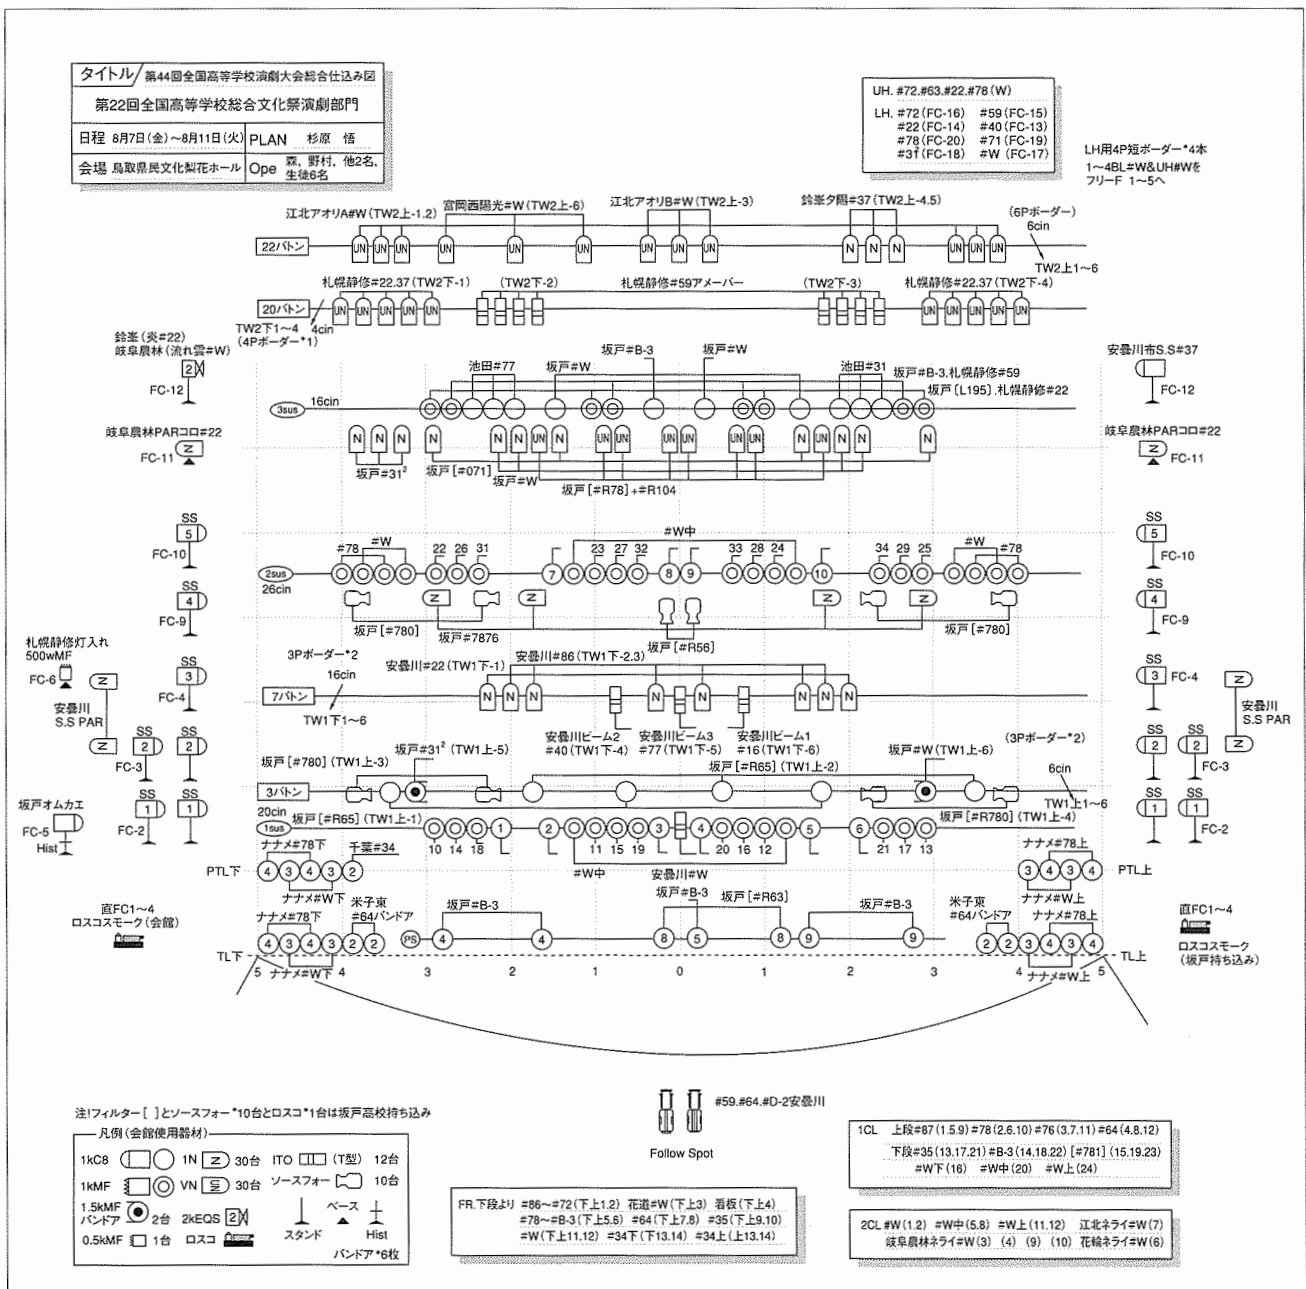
タイトル 第44回全国高等学校演劇大会総合仕込み図
第22回全国高等学校総合文化祭演劇部門
日程 8月7日(金)~8月11日(火) PLAN 杉原 悟
会場 鳥取県民文化梨花ホール Ope 森, 野村, 他2名, 生徒6名

UH. #72.#63.#22.#78 (W)
LH. #72 (FC-16) #59 (FC-15)
#22 (FC-14) #40 (FC-13)
#78 (FC-20) #71 (FC-19)
#31 (FC-18) #W (FC-17)

LH用4P短ボーダー*4本
1~4BL#W&UH#Wを
フリーF 1~5へ

江北アオリA#W (TW2上-1.2)
宮岡西陽光#W (TW2上-6)
江北アオリB#W (TW2上-3)
鈴峯夕陽#37 (TW2上-4.5)
(6Pボーダー)
6cin
22バトン
TW2上1~6

札幌静修#22.37 (TW2下-1)
(TW2下-2)
札幌静修#59アメーバー
(TW2下-3)
札幌静修#22.37 (TW2下-4)
20バトン
TW2下1~4
4cin
(4Pボーダー*1)

鈴峯(炎#22)
岐阜農林(流れ雲#W)
FC-12
池田#77
坂戸#W
坂戸#B-3
坂戸#W
池田#31
坂戸#B-3.札幌静修#59
坂戸 [L195] .札幌静修#22
安曇川市S.S#37
FC-12
3sus
16cin
岐阜農林PARコロ#22
FC-11
岐阜農林PARコロ#22
FC-11
坂戸#31
坂戸 [#071]
坂戸#W
坂戸 [#R78] +#R104

SS
5
FC-10
#W中
#78 #W 22 26 31 23 27 32 33 28 24 34 29 25 #W #78
7 8 9 10
2sus
26cin
SS
5
FC-10
SS
4
FC-9
坂戸 [#780]
坂戸#7876
坂戸 [#R56]
坂戸 [#780]
SS
4
FC-9
札幌静修灯入れ
500wMF
FC-6
3Pボーダー*2
16cin
安曇川#22 (TW1下-1)
安曇川#86 (TW1下-2.3)
SS
3
FC-4
7バトン
TW1下1~6
SS
3
FC-4
安曇川
S.S PAR
安曇川
S.S PAR
SS
2
FC-3
SS
2
安曇川ビーム2
#40 (TW1下-4)
安曇川ビーム3
#77 (TW1下-5)
安曇川ビーム1
#16 (TW1下-6)
SS
2
SS
2
FC-3
(3Pボーダー*2)
坂戸 [#780] (TW1上-3)
坂戸#31 (TW1上-5)
坂戸 [#R65] (TW1上-2)
坂戸#W (TW1上-6)
6cin
SS
1
FC-2
SS
1
3バトン
TW1上1~6
SS
1
SS
1
FC-2
坂戸オムカエ
FC-5
Hist
20cin
1sus
坂戸 [#R65] (TW1上-1)
坂戸 [#R780] (TW1上-4)
1 2 3 4 5 6
10 14 18 11 15 19 20 16 12 21 17 13
#W中
ナナメ#78下
千葉#34
ナナメ#78上
PTL下 4 3 4 3 PTL上 3 4 3 4
ナナメ#W下
米子東
#64バンドア
安曇川#W
坂戸#B-3
坂戸 [#R63]
直FC1~4
ロスコスモーク(会館)
ナナメ#78下
坂戸#B-3
坂戸#B-3
米子東
#64バンドア
ナナメ#78上
直FC1~4
ロスコスモーク
(坂戸持ち込み)
4 3 4 3 2 2 PS 4 4 8 5 8 9 9 2 2 3 4 3 4
TL下
5 ナナメ#W下 4 3 2 1 0 1 2 3 4 ナナメ#W上 5
TL上

注!フィルター [ ] とソースフォー*10台とロスコ*1台は坂戸高校持ち込み
凡例(会館使用器材)
1kC8 30台 1N 30台 ITO (T型) 12台
1kMF VN 30台 ソースフォー 10台
1.5kMF バンドア 2台 2kEQS
0.5kMF 1台 ロスコ
スタンド ベース Hist
バンドア*6枚

#59.#64.#D-2安曇川
Follow Spot

FR.下段より #86~#72 (下上1.2) 花道#W (下上3) 看板 (下上4)
#78~#B-3 (下上5.6) #64 (下上7.8) #35 (下上9.10)
#W (下上11.12) #34下 (下13.14) #34上 (上13.14)

1CL 上段#87 (1.5.9) #78 (2.6.10) #76 (3.7.11) #64 (4.8.12)
下段#35 (13.17.21) #B-3 (14.18.22) [#781] (15.19.23)
#W下 (16) #W中 (20) #W上 (24)

2CL #W (1.2) #W中 (5.8) #W上 (11.12) 江北ネライ#W (7)
岐阜農林ネライ#W (3) (4) (9) (10) 花輪ネライ#W (6)